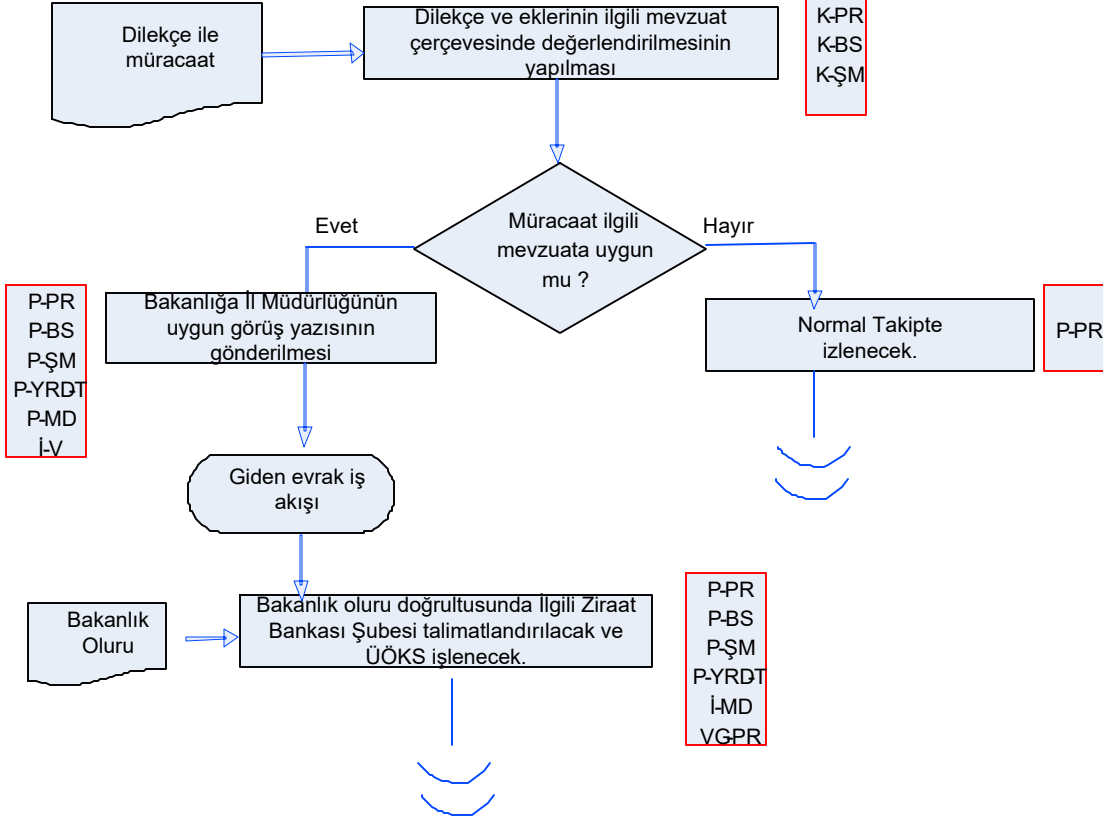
Dilekçe ile müracaat

Dilekçe ve eklerinin ilgili mevzuat çerçevesinde değerlendirilmesinin yapılması

K-PR
K-BS
K-ŞM

Evet

Müracaat ilgili mevzuata uygun mu ?

Hayır

P-PR
P-BS
P-ŞM
P-YRDT
P-MD
İ-V

Bakanlığa İl Müdürlüğünün uygun görüş yazısının gönderilmesi

Normal Takipte izlenecek.

P-PR

Giden evrak iş akışı

P-PR
P-BS
P-ŞM
P-YRDT
İ-MD
VG-PR

Bakanlık Oluru

Bakanlık oluru doğrultusunda İlgili Ziraat Bankası Şubesi talimatlandırılacak ve ÜÖKS işlenecek.